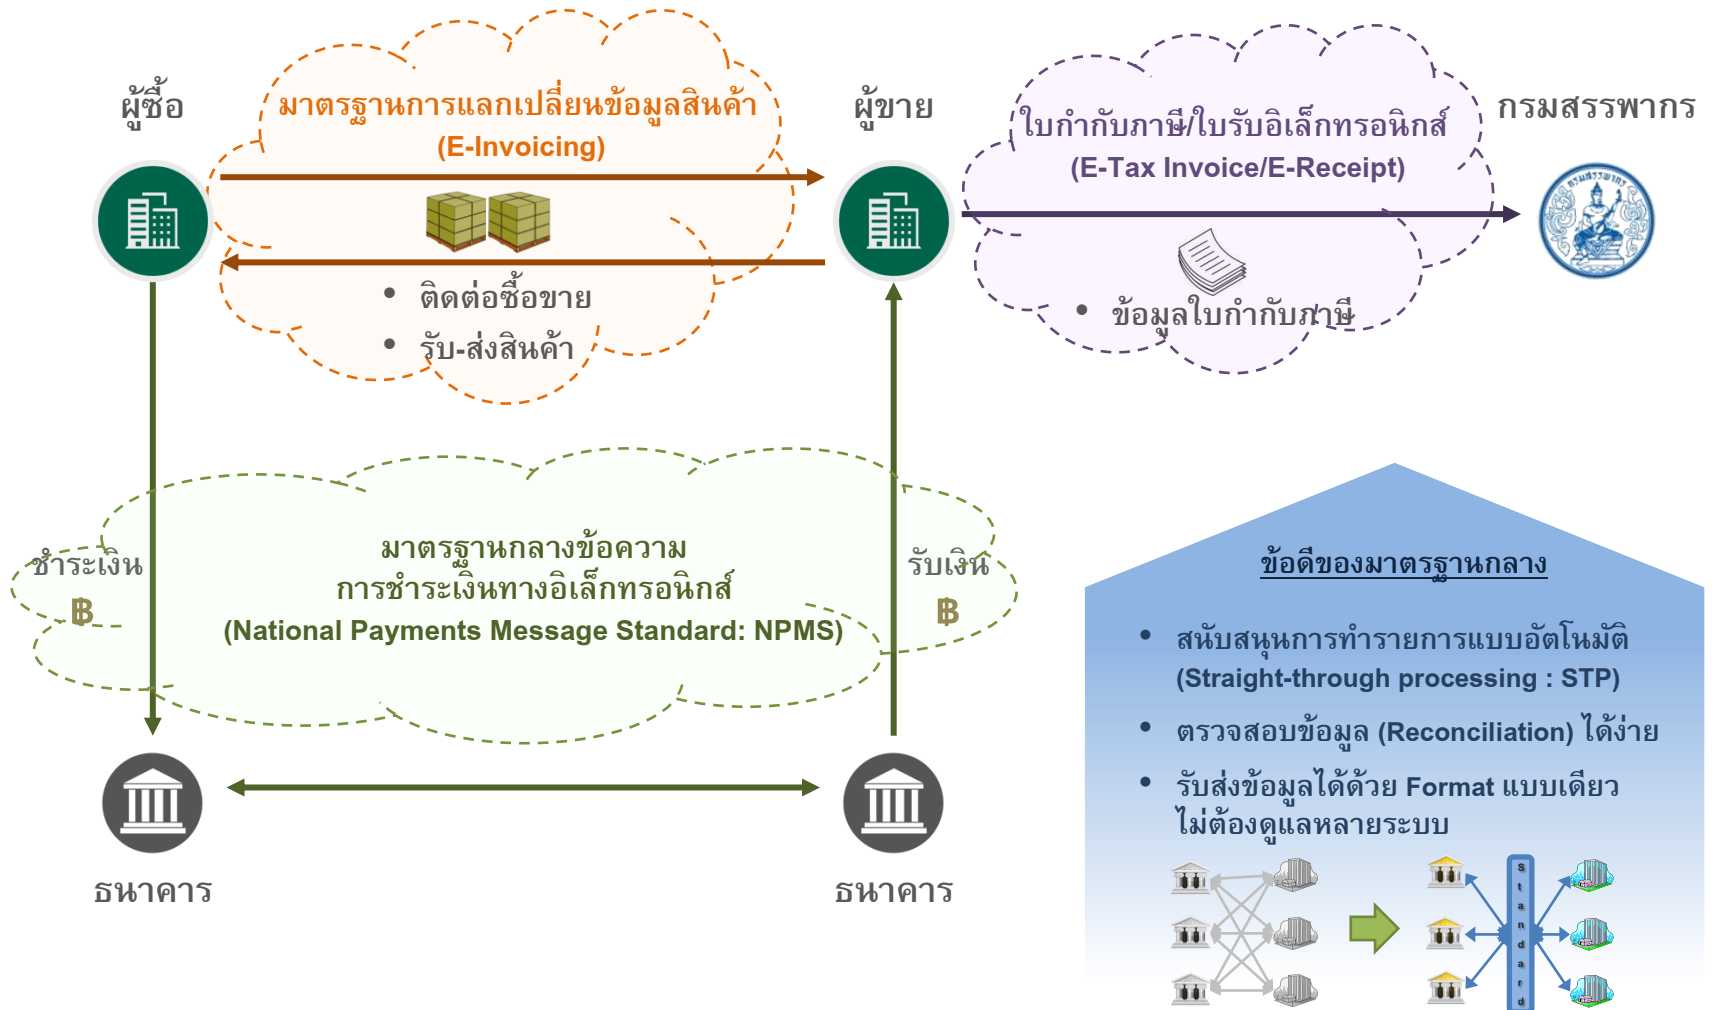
ผู้ซื้อ

มาตรฐานการแลกเปลี่ยนข้อมูลสินค้า
(E-Invoicing)

ผู้ขาย

ใบกำกับภาษี/ใบรับอิเล็กทรอนิกส์
(E-Tax Invoice/E-Receipt)

กรมสรรพากร

• ติดต่อซื้อขาย
• รับ-ส่งสินค้า

• ข้อมูลใบกำกับภาษี

ชำระเงิน
฿

มาตรฐานกลางข้อความ
การชำระเงินทางอิเล็กทรอนิกส์
(National Payments Message Standard: NPMS)

รับเงิน
฿

ธนาคาร

ธนาคาร

ข้อดีของมาตรฐานกลาง

• สนับสนุนการทำรายการแบบอัตโนมัติ (Straight-through processing : STP)
• ตรวจสอบข้อมูล (Reconciliation) ได้ง่าย
• รับส่งข้อมูลได้ด้วย Format แบบเดียว ไม่ต้องดูแลหลายระบบ

Standard